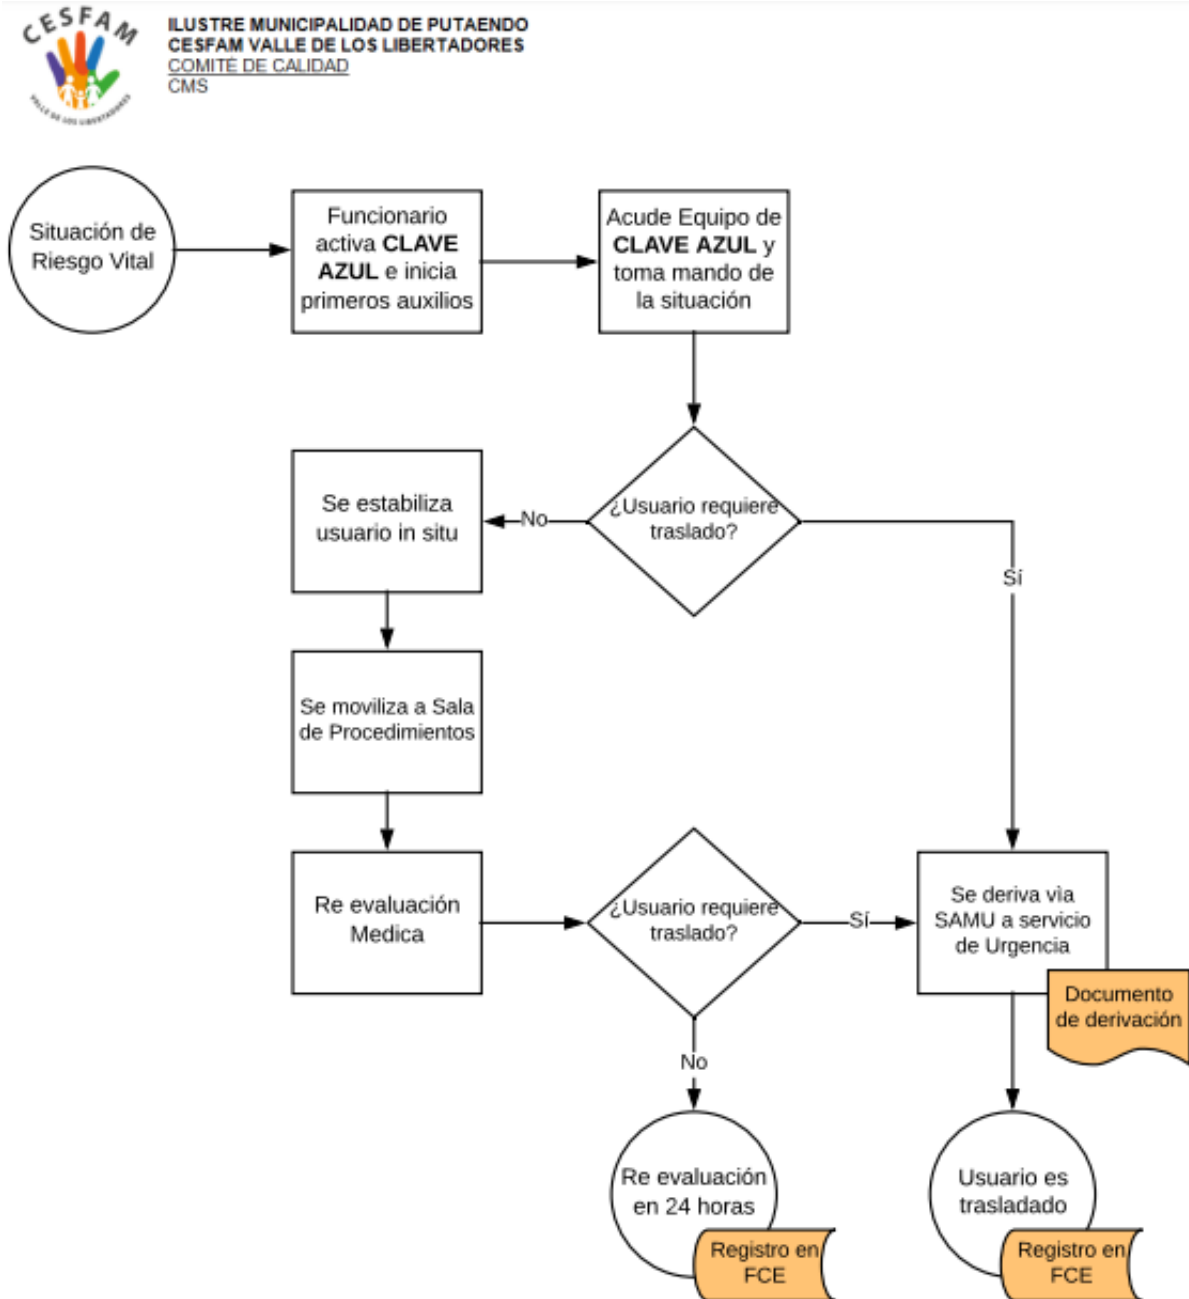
CESFAM
VALLE DE LOS LIBERTADORES

ILUSTRE MUNICIPALIDAD DE PUTAENDO
CESFAM VALLE DE LOS LIBERTADORES
COMITÉ DE CALIDAD
CMS

Situación de Riesgo Vital

Funcionario activa **CLAVE AZUL** e inicia primeros auxilios

Acude Equipo de **CLAVE AZUL** y toma mando de la situación

¿Usuario requiere traslado?

No

Sí

Se estabiliza usuario in situ

Se moviliza a Sala de Procedimientos

Re evaluación Medica

¿Usuario requiere traslado?

Sí

Se deriva vía SAMU a servicio de Urgencia

Documento de derivación

No

Re evaluación en 24 horas

Registro en FCE

Usuario es trasladado

Registro en FCE